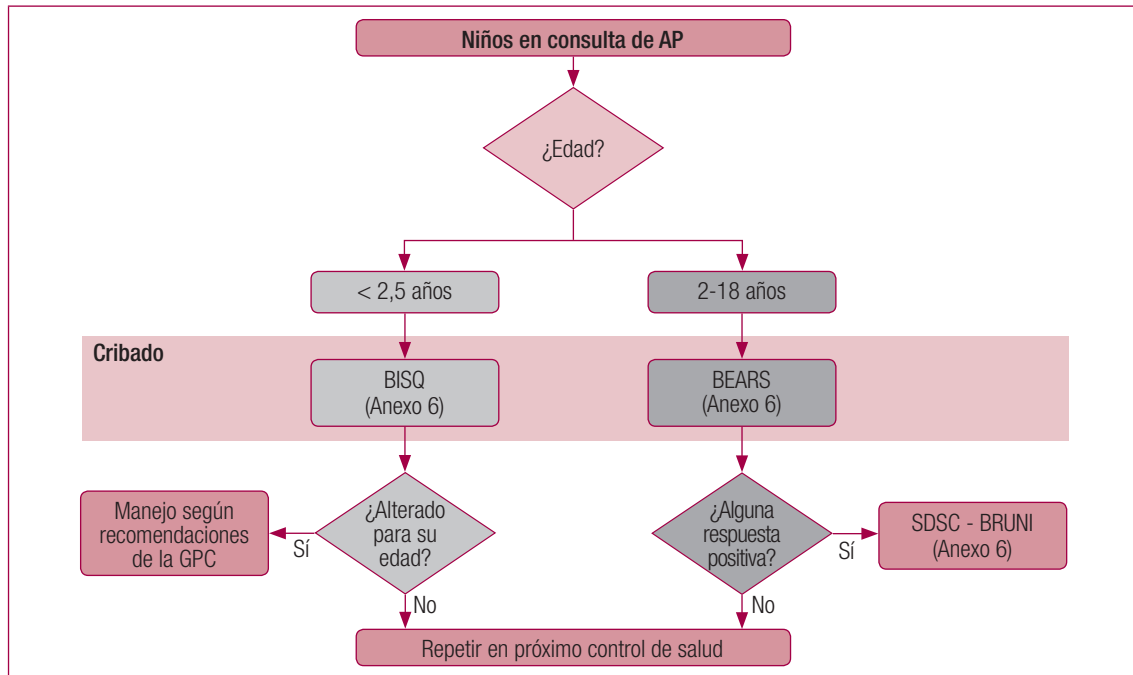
Niños en consulta de AP

¿Edad?

< 2,5 años

2-18 años

Cribado

BISQ
(Anexo 6)

BEARS
(Anexo 6)

Manejo según recomendaciones de la GPC

Sí

¿Alterado para su edad?

No

¿Alguna respuesta positiva?

Sí

SDSC - BRUNI
(Anexo 6)

No

Repetir en próximo control de salud